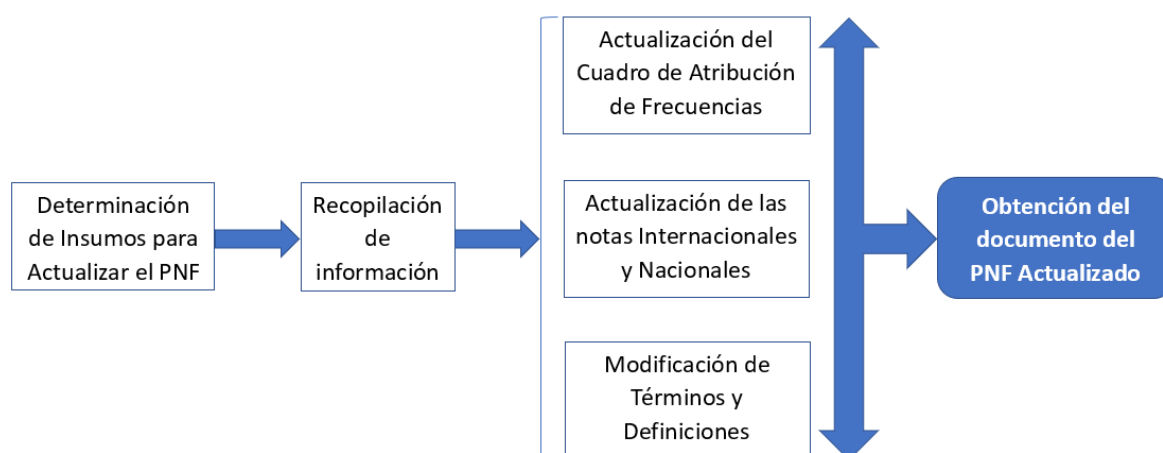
Determinación de Insumos para Actualizar el PNF

Recopilación de información

Actualización del Cuadro de Atribución de Frecuencias

Actualización de las notas Internacionales y Nacionales

Modificación de Términos y Definiciones

Obtención del documento del PNF Actualizado